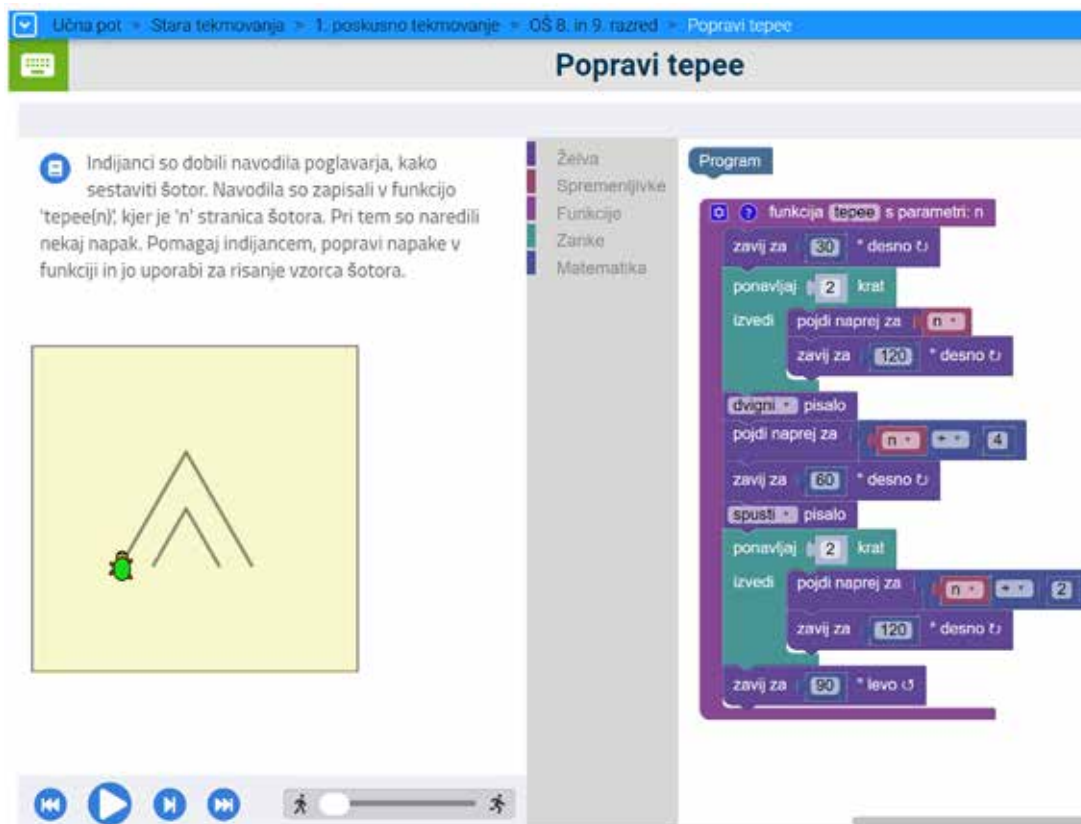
Učna pot > Stara tekmovanja > 1. poskusno tekmovanje > OŠ 8. in 9. razred > Popravi tepee

Popravi tepee

Indijanci so dobili navodila poglavarja, kako sestaviti šotor. Navodila so zapisali v funkcijo 'tepee(n)', kjer je 'n' stranica šotora. Pri tem so naredili nekaj napak. Pomagaj indijancem, popravi napake v funkciji in jo uporabi za risanje vzorca šotora.

Želva
Spremenljivke
Funkcije
Zanke
Matematika

Program

funkcija tepee s parametri: n
zavij za 30 ° desno ↻
ponavljaj 2 krat
izvedi pojdi naprej za n
zavij za 120 ° desno ↻
dvigni pisalo
pojdi naprej za n + 4
zavij za 60 ° desno ↻
spusti pisalo
ponavljaj 2 krat
izvedi pojdi naprej za n + 2
zavij za 120 ° desno ↻
zavij za 90 ° levo ↺